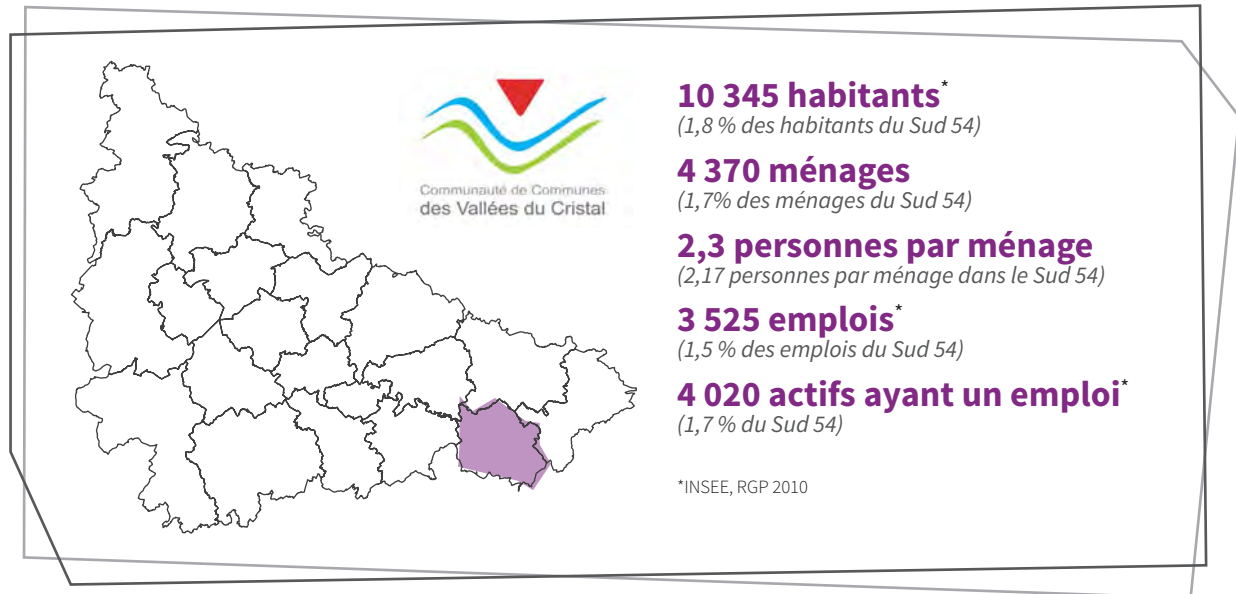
Communauté de Communes des Vallées du Cristal

10 345 habitants*
(1,8 % des habitants du Sud 54)

4 370 ménages
(1,7% des ménages du Sud 54)

2,3 personnes par ménage
(2,17 personnes par ménage dans le Sud 54)

3 525 emplois*
(1,5 % des emplois du Sud 54)

4 020 actifs ayant un emploi*
(1,7 % du Sud 54)

*INSEE, RGP 2010